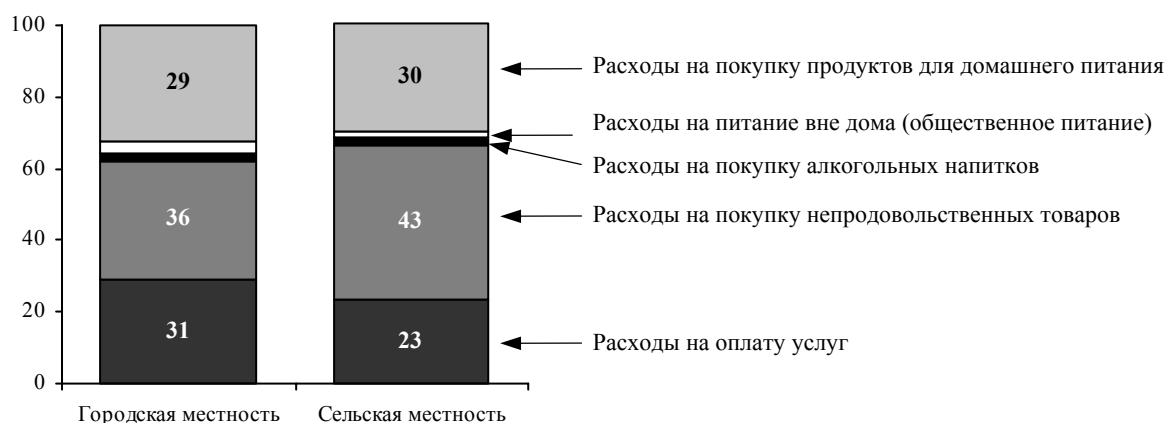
100
80
60
40
20
0

29
36
31

30
43
23

Городская местность
Сельская местность

Расходы на покупку продуктов для домашнего питания
Расходы на питание вне дома (общественное питание)
Расходы на покупку алкогольных напитков
Расходы на покупку непродовольственных товаров
Расходы на оплату услуг